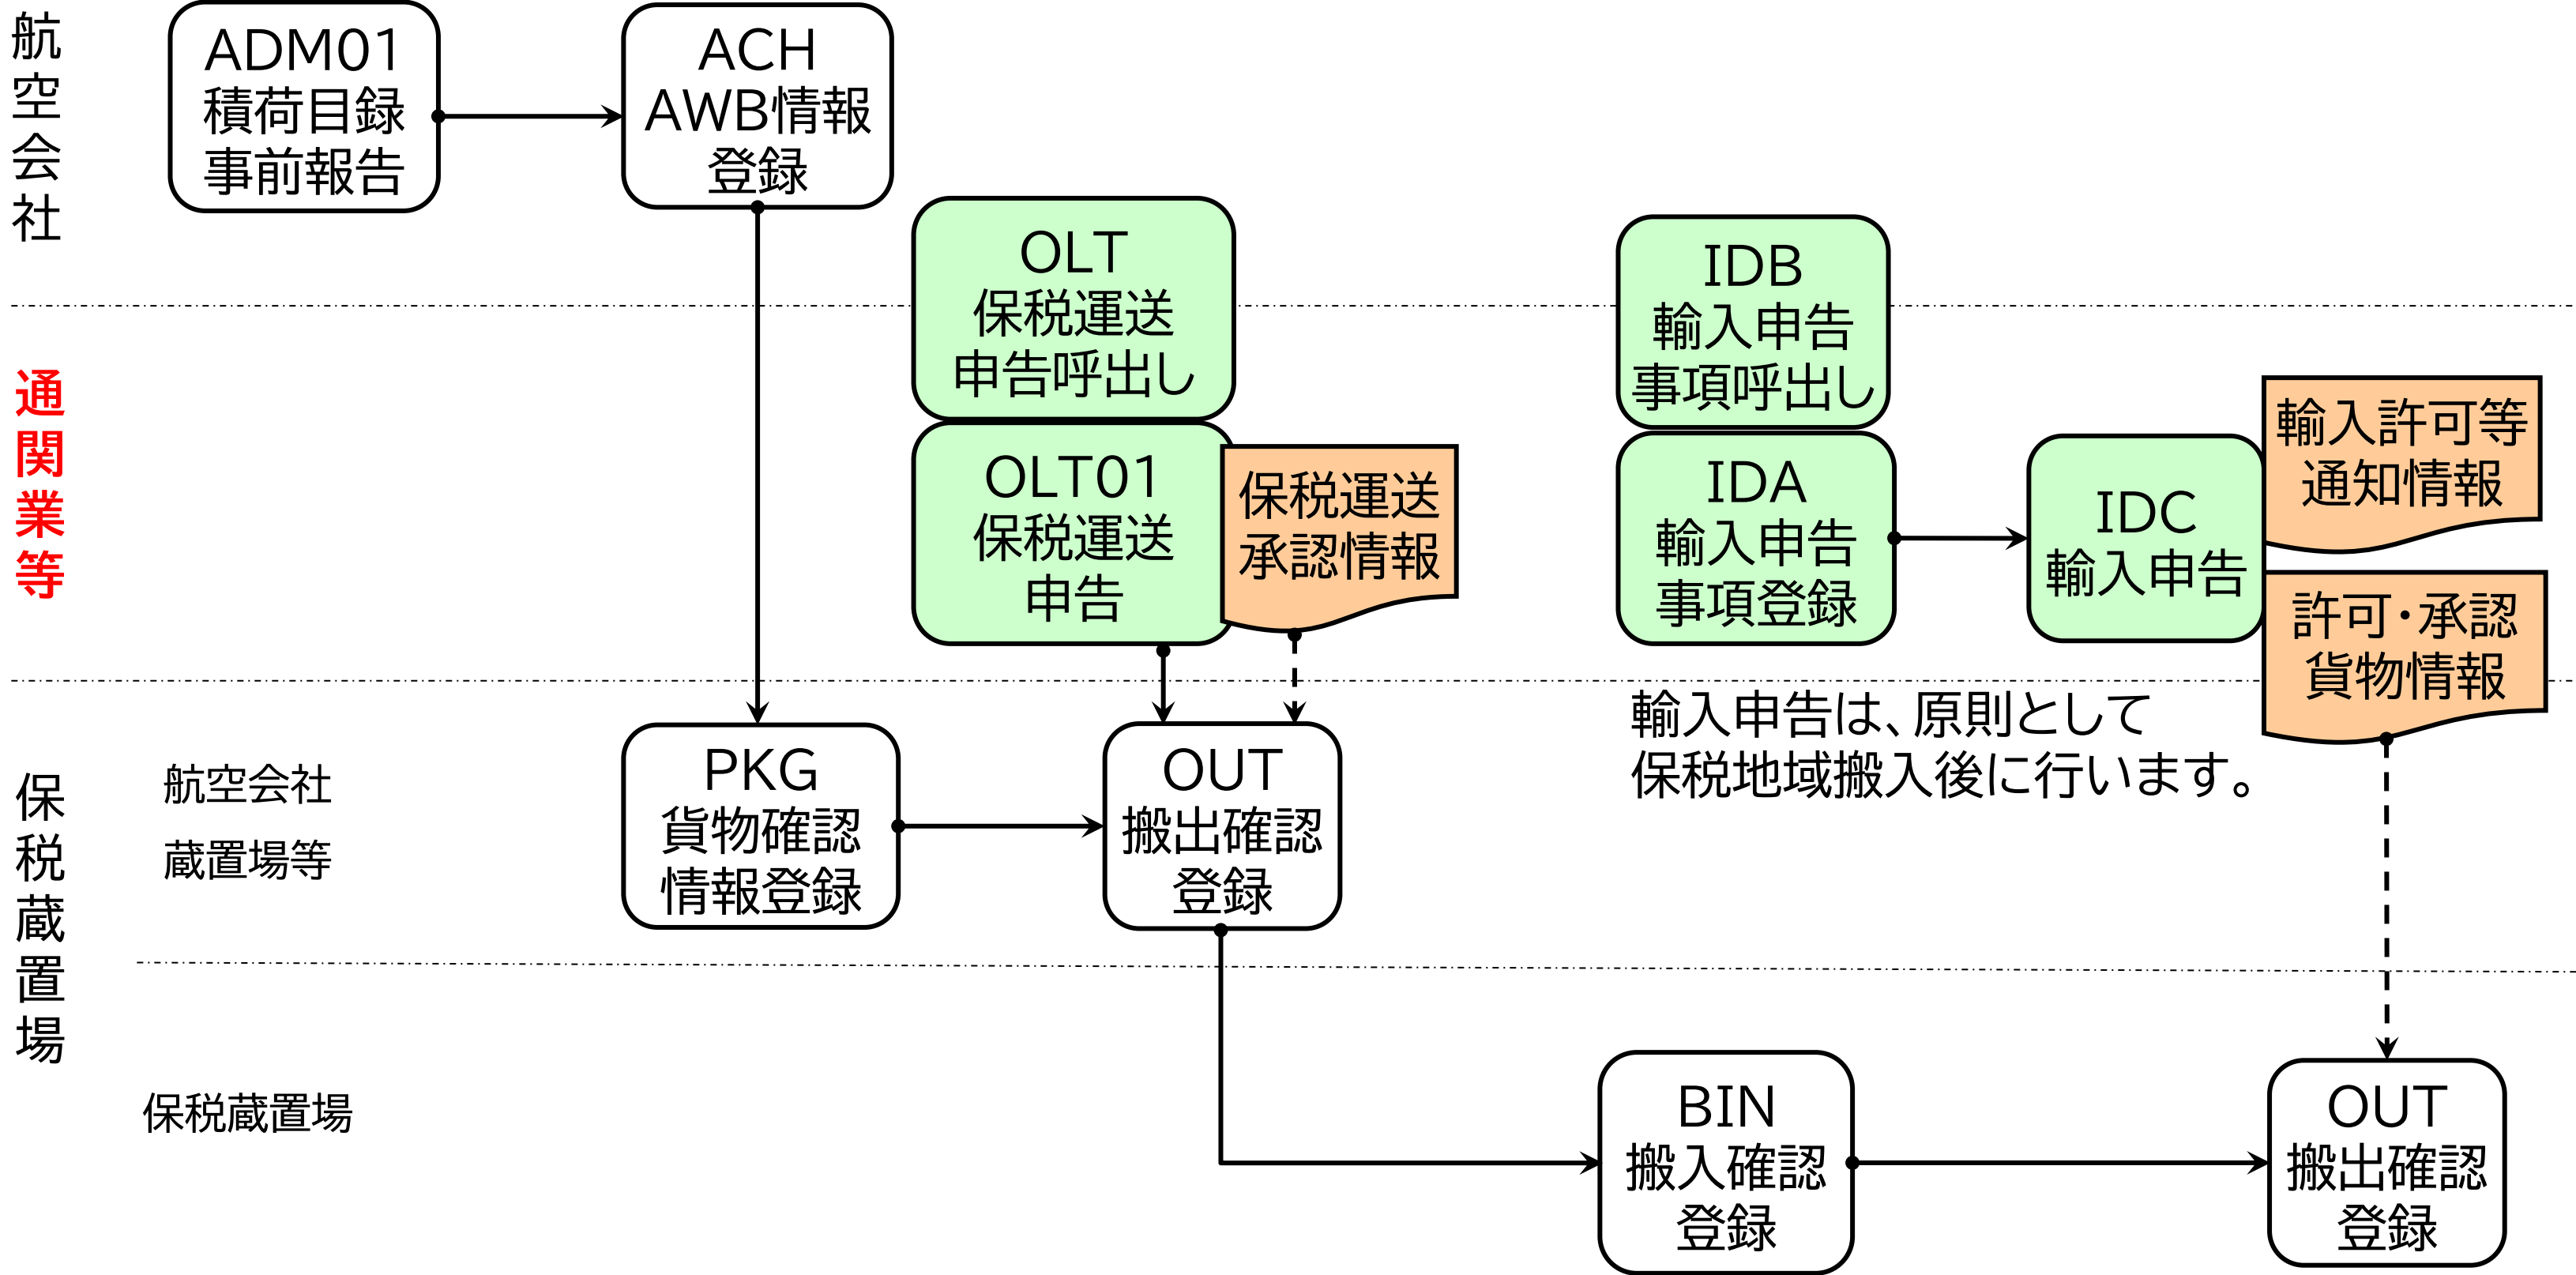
航空会社

ADM01
積荷目録
事前報告

ACH
AWB情報
登録

OLT
保税運送
申告呼出し

IDB
輸入申告
事項呼出し

通関業等

OLT01
保税運送
申告

保税運送
承認情報

IDA
輸入申告
事項登録

IDC
輸入申告

輸入許可等
通知情報

許可・承認
貨物情報

輸入申告は、原則として
保税地域搬入後に行います。

保税蔵置場

航空会社
蔵置場等

PKG
貨物確認
情報登録

OUT
搬出確認
登録

保税蔵置場

BIN
搬入確認
登録

OUT
搬出確認
登録